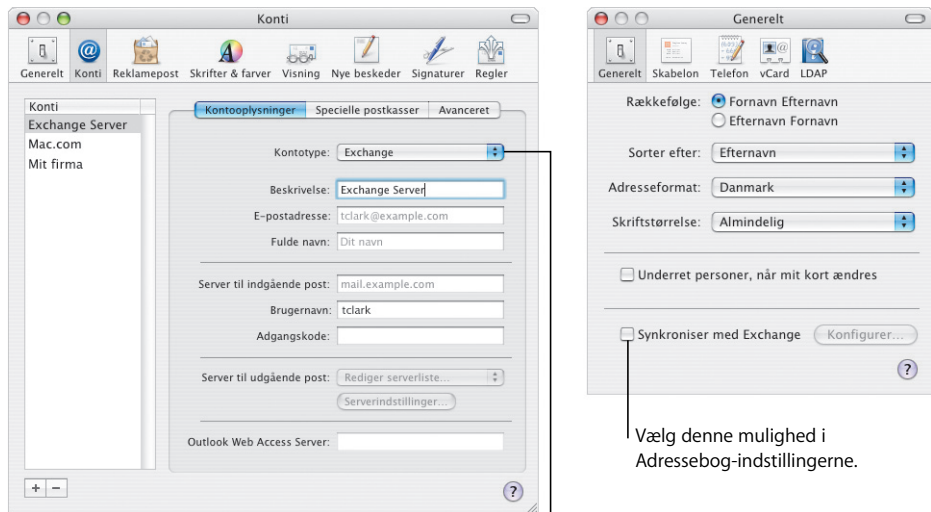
Konti

Generelt Konti Reklamepost Skrifter & farver Visning Nye beskeder Signaturer Regler

Konti
Exchange Server
Mac.com
Mit firma

Kontooplysninger Specielle postkasser Avanceret

Kontotype: Exchange

Beskrivelse: Exchange Server
E-postadresse: tclark@example.com
Fulde navn: Dit navn

Server til indgående post: mail.example.com
Brugernavn: tclark
Adgangskode:

Server til udgående post: Rediger serverliste...
Serverindstillinger...

Outlook Web Access Server:

+ −

?

Generelt

Generelt Skabelon Telefon vCard LDAP

Rækkefølge: Fornavn Efternavn
Efternavn Fornavn

Sorter efter: Efternavn

Adresseformat: Danmark

Skriftstørrelse: Almindelig

Underret personer, når mit kort ændres

Synkroniser med Exchange Konfigurer...

?

Vælg denne mulighed i Adressebog-indstillingerne.